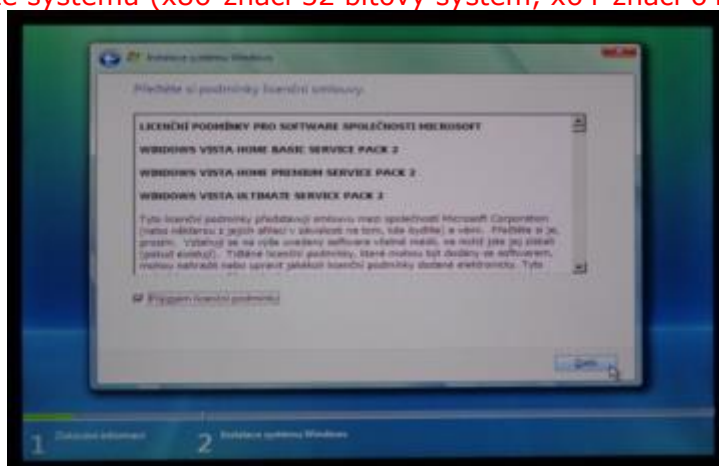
e systému (x86 značí 32 bitový systém, x64 značí 6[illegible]

Instalace systému Windows

Přečtěte si podmínky licenční smlouvy

LICENČNÍ PODMÍNKY PRO SOFTWARE SPOLEČNOSTI MICROSOFT

WINDOWS VISTA HOME BASIC SERVICE PACK 2

WINDOWS VISTA HOME PREMIUM SERVICE PACK 2

WINDOWS VISTA ULTIMATE SERVICE PACK 2

Tyto licenční podmínky představují smlouvu mezi společností Microsoft Corporation (nebo některou z jejích afilací v závislosti na tom, kde bydlíte) a vámi. Přečtěte si je, prosím. Vztahují se na výše uvedený software včetně médií, na nichž jste jej získali (pokud existují). Tištěné licenční podmínky, které mohou být dodány se softwarem, mohou nahradit nebo upravit jakékoli licenční podmínky dostené elektronicky. Tyto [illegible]

Přijímám licenční podmínky

Další

1 Získávání informací

2 Instalace systému Windows